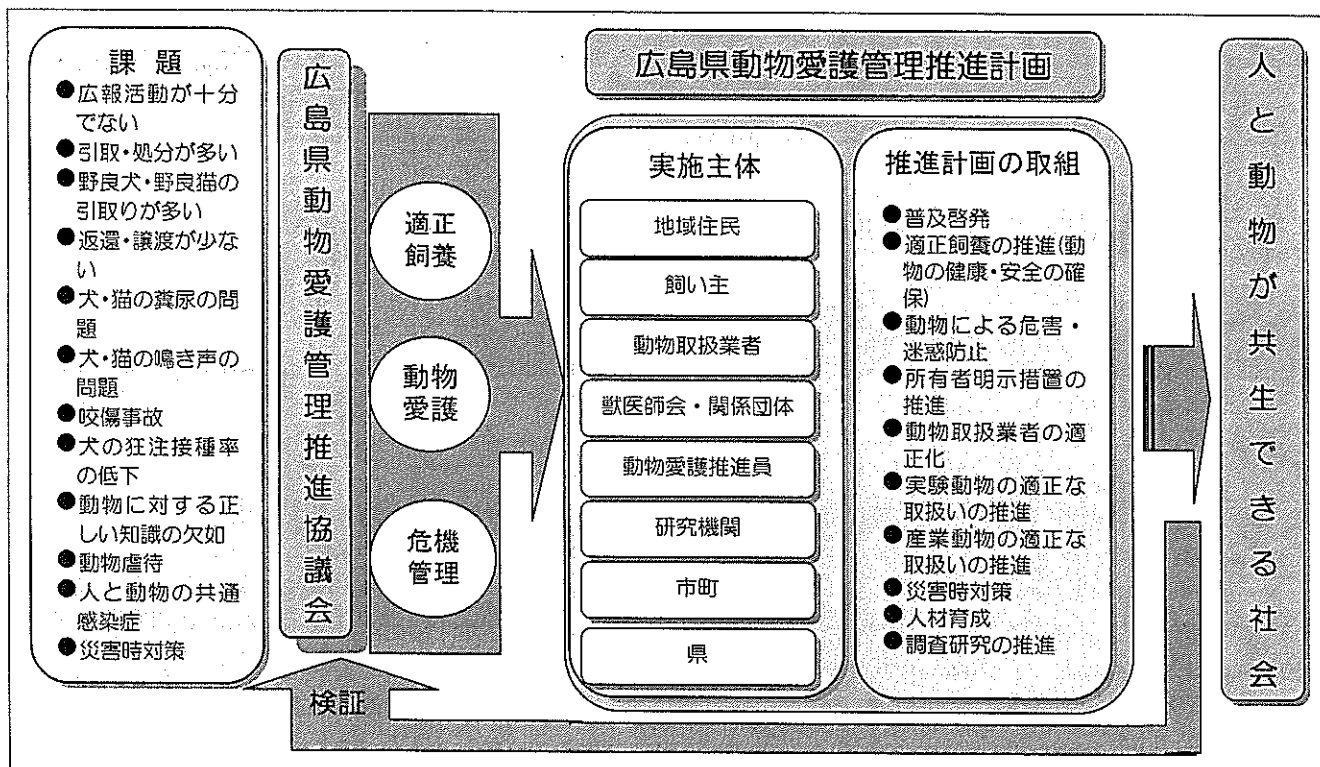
課題
●広報活動が十分でない
●引取・処分が多い
●野良犬・野良猫の引取りが多い
●返還・譲渡が少ない
●犬・猫の糞尿の問題
●犬・猫の鳴き声の問題
●咬傷事故
●犬の狂注接種率の低下
●動物に対する正しい知識の欠如
●動物虐待
●人と動物の共通感染症
●災害時対策

広島県動物愛護管理推進協議会

適正飼養

動物愛護

危機管理

広島県動物愛護管理推進計画

実施主体

地域住民

飼い主

動物取扱業者

獣医師会・関係団体

動物愛護推進員

研究機関

市町

県

推進計画の取組

●普及啓発
●適正飼養の推進(動物の健康・安全の確保)
●動物による危害・迷惑防止
●所有者明示措置の推進
●動物取扱業者の適正化
●実験動物の適正な取扱いの推進
●産業動物の適正な取扱いの推進
●災害時対策
●人材育成
●調査研究の推進

人と動物が共生できる社会

検証